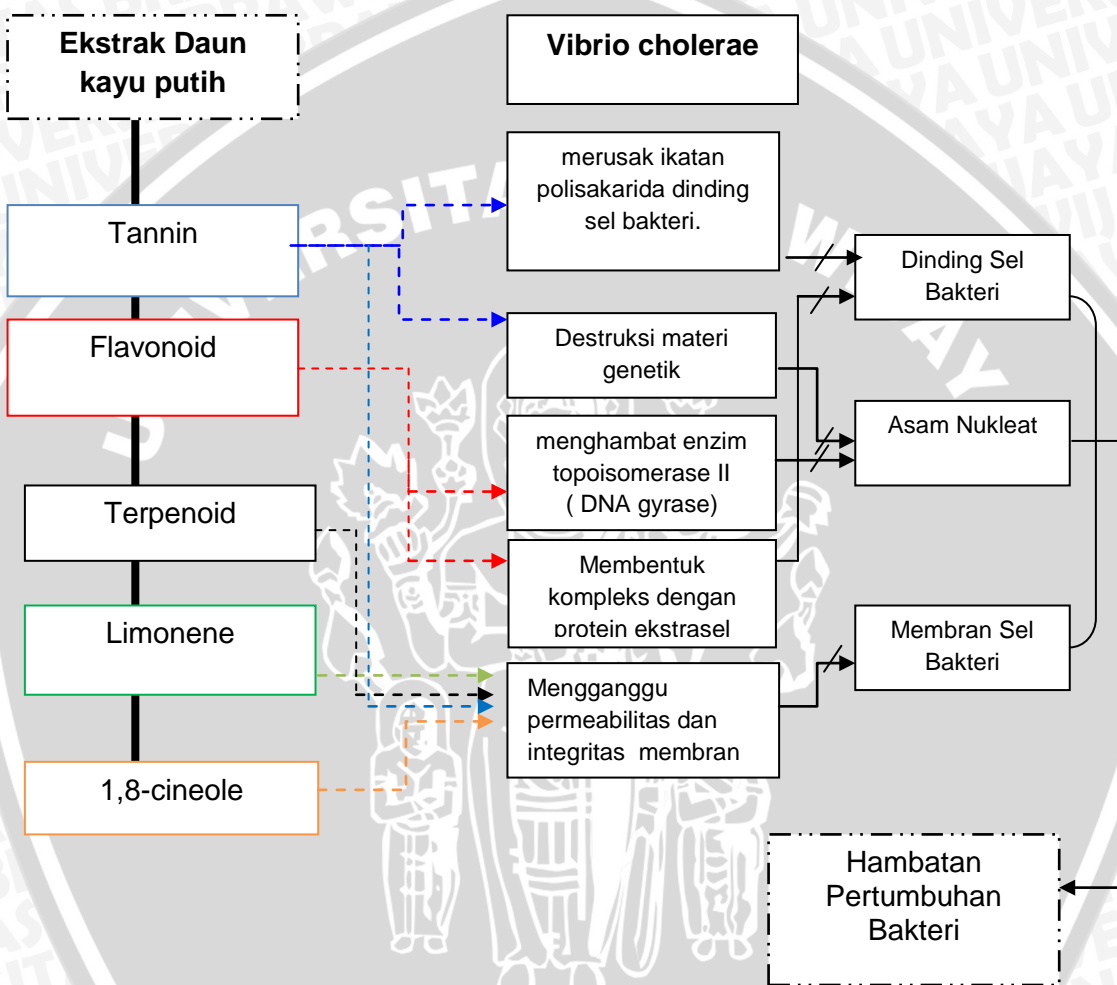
Ekstrak Daun kayu putih

Vibrio cholerae

Tannin

Flavonoid

Terpenoid

Limonene

1,8-cineole

merusak ikatan polisakarida dinding sel bakteri.

Destruksi materi genetik

menghambat enzim topoisomerase II ( DNA gyrase)

Membentuk kompleks dengan protein ekstrasel

Mengganggu permeabilitas dan integritas membran

Dinding Sel Bakteri

Asam Nukleat

Membran Sel Bakteri

Hambatan Pertumbuhan Bakteri